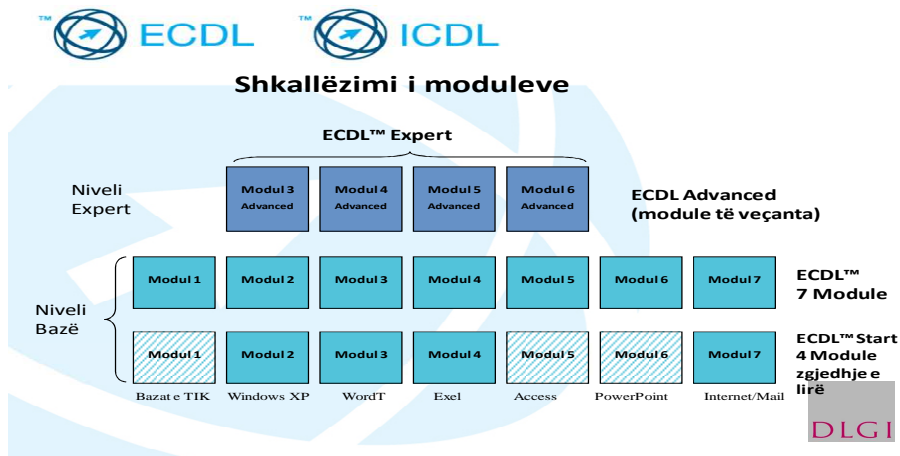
™ ECDL ™ ICDL

Shkallëzimi i moduleve

ECDL™ Expert

Niveli Expert

Modul 3 Advanced
Modul 4 Advanced
Modul 5 Advanced
Modul 6 Advanced

ECDL Advanced (module të veçanta)

Niveli Bazë

Modul 1
Modul 2
Modul 3
Modul 4
Modul 5
Modul 6
Modul 7

ECDL™ 7 Module

Modul 1
Modul 2
Modul 3
Modul 4
Modul 5
Modul 6
Modul 7

ECDL™ Start 4 Module zgjedhje e lirë

Bazat e TIK
Windows XP
WordT
Exel
Access
PowerPoint
Internet/Mail

DLGI